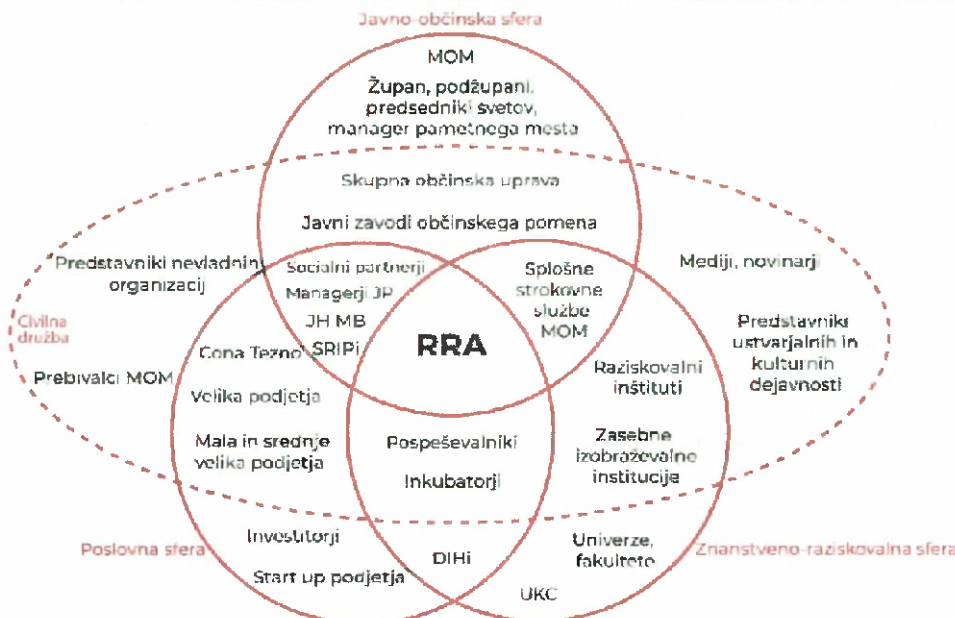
Javno-občinska sfera

MOM

Župan, podžupani, predsedniki svetov, manager pametnega mesta

Skupna občinska uprava

Javni zavodi občinskega pomena

Predstavniki nevladnih organizacij

Civilna družba

Prebivalci MOM

Socialni partnerji

Managerji JP

JH MB

SRIPi

Splošne strokovne službe MOM

RRA

Mediji, novinarji

Predstavniki ustvarjalnih in kulturnih dejavnosti

Cona Tezno

Velika podjetja

Mala in srednje velika podjetja

Pospeševalniki

Inkubatorji

Raziskovalni inštituti

Zasebne izobraževalne institucije

Investitorji

Start up podjetja

DIHi

Univerze, fakultete

UKC

Poslovna sfera

Znanstveno-raziskovalna sfera